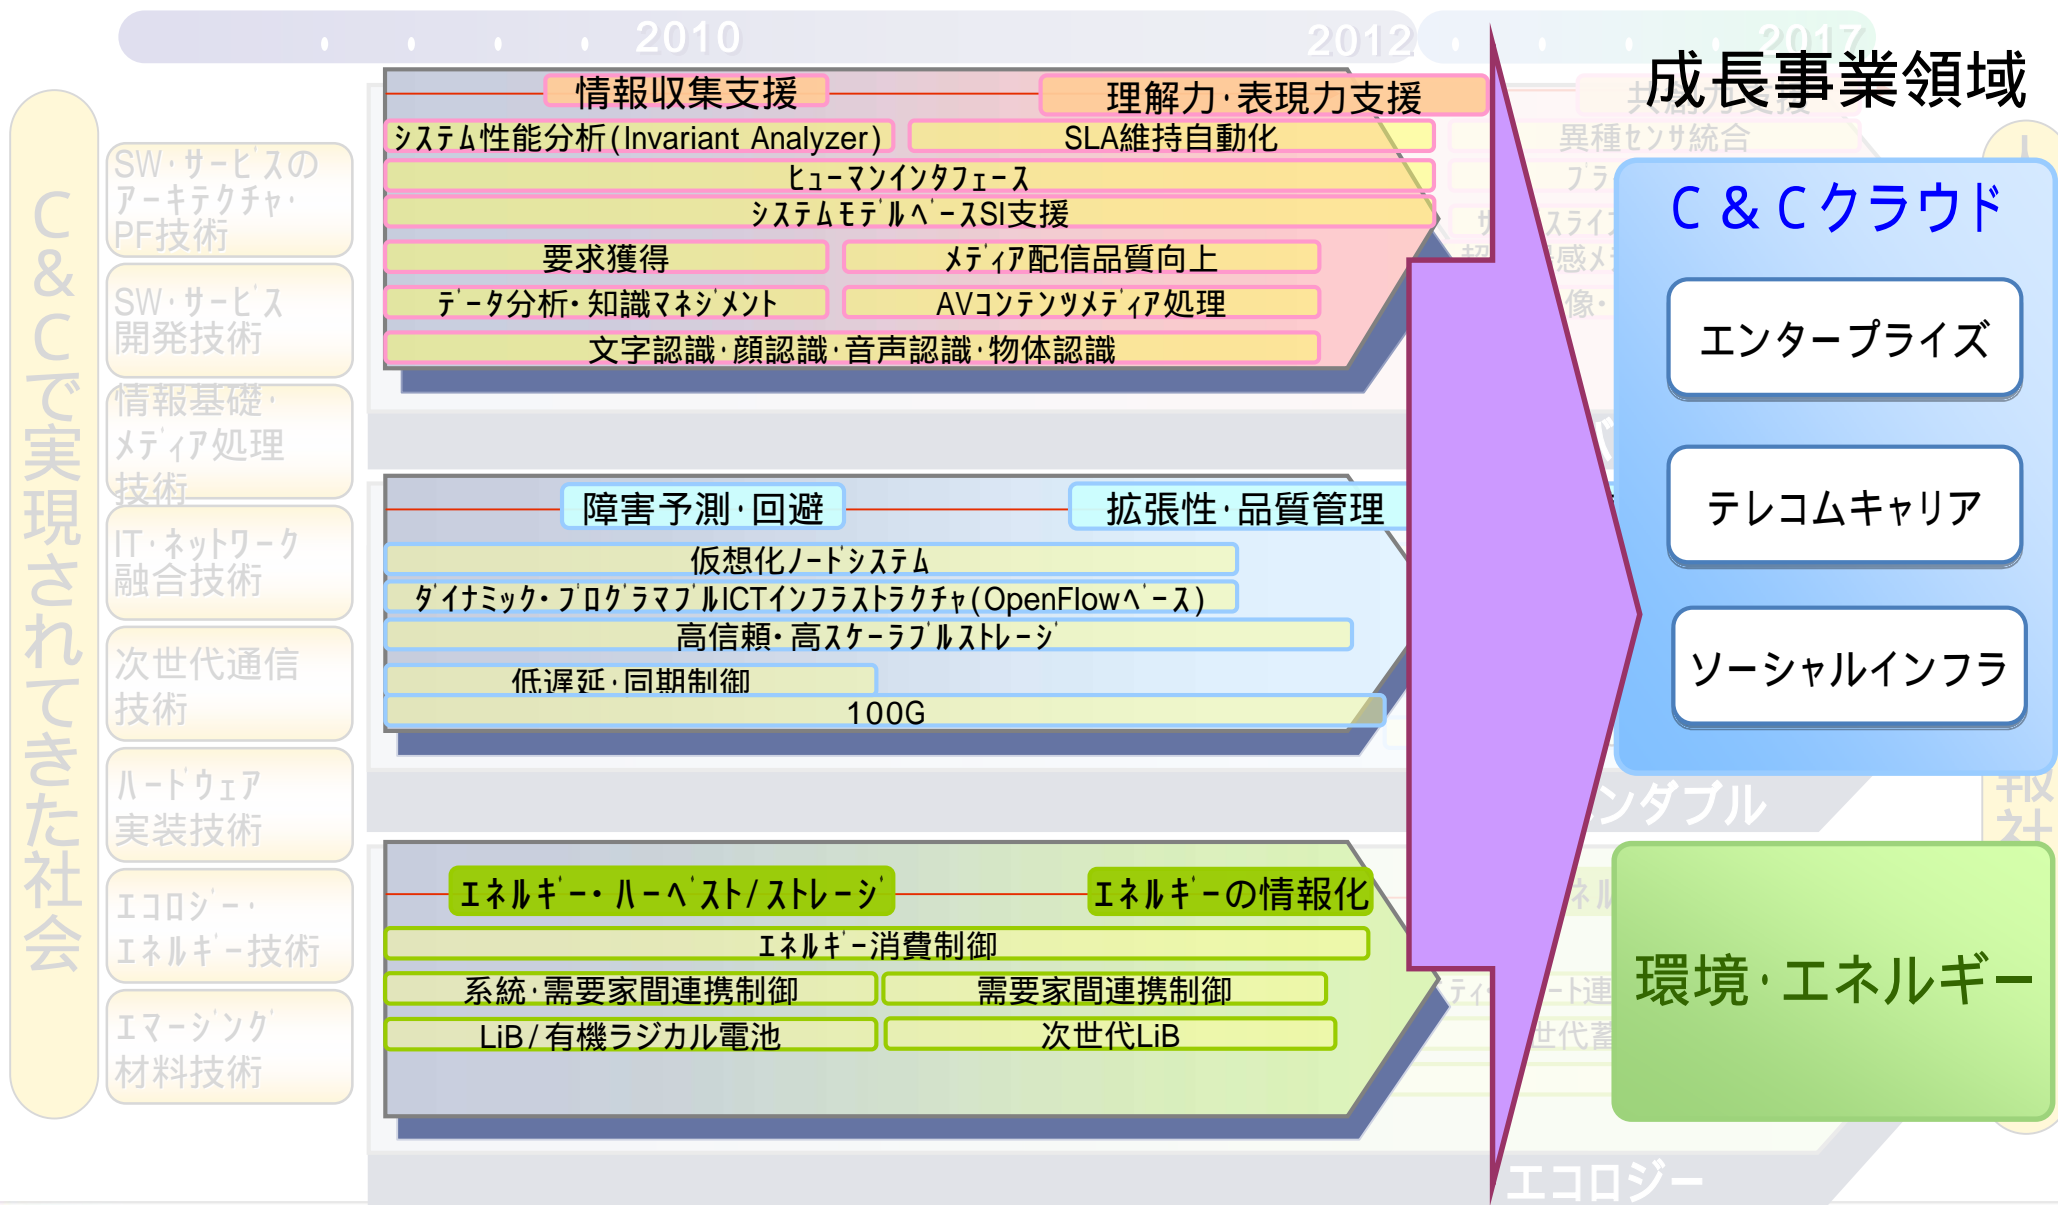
2010

2012

2017

成長事業領域

C&Cで実現されてきた社会

SW・サービスのアーキテクチャ・PF技術

SW・サービス開発技術

情報基礎・メディア処理技術

IT・ネットワーク融合技術

次世代通信技術

ハードウェア実装技術

エコロジー・エネルギー技術

エマージング材料技術

情報収集支援

理解力・表現力支援

システム性能分析(Invariant Analyzer)

SLA維持自動化

ヒューマンインタフェース

システムモデルベースSI支援

要求獲得

メディア配信品質向上

データ分析・知識マネジメント

AVコンテンツメディア処理

文字認識・顔認識・音声認識・物体認識

障害予測・回避

拡張性・品質管理

仮想化ノードシステム

ダイナミック・プログラマブルICTインフラストラクチャ(OpenFlowベース)

高信頼・高スケーラブルストレージ

低遅延・同期制御

100G

エネルギー・ハーベスト/ストレージ

エネルギーの情報化

エネルギー消費制御

系統・需要家間連携制御

需要家間連携制御

LiB/有機ラジカル電池

次世代LiB

異種センサ統合

C&Cクラウド

エンタープライズ

テレコムキャリア

ソーシャルインフラ

ンダブル

環境・エネルギー

エコロジー